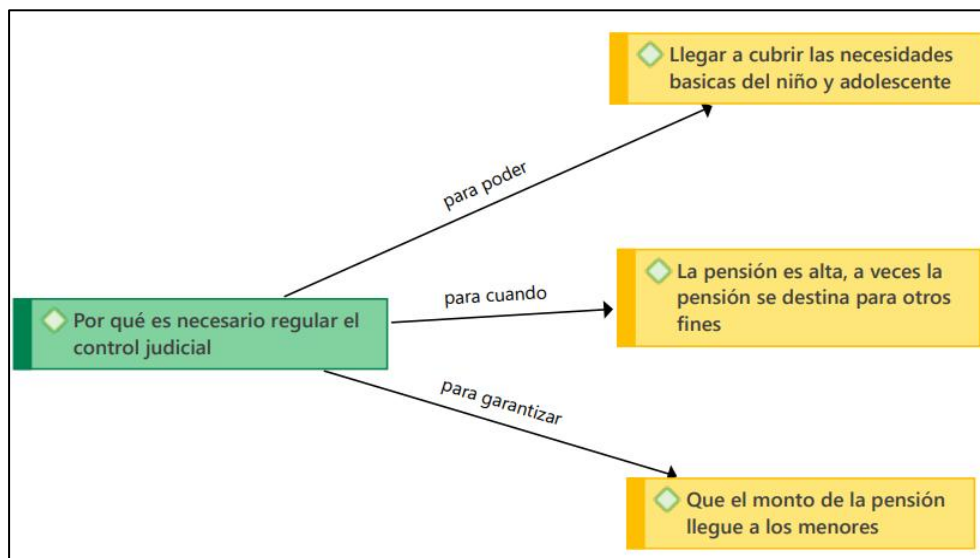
Llegar a cubrir las necesidades basicas del niño y adolescente

para poder

La pensión es alta, a veces la pensión se destina para otros fines

para cuando

Por qué es necesario regular el control judicial

para garantizar

Que el monto de la pensión llegue a los menores